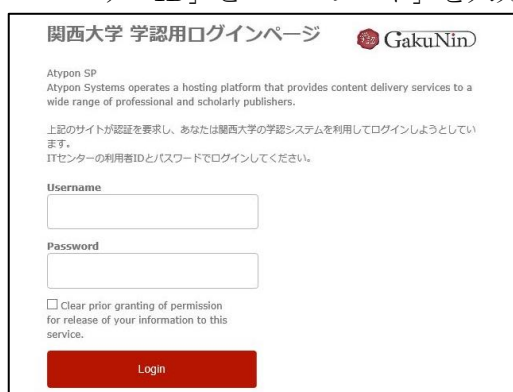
関西大学 学認用ログインページ

GakuNin

Atypon SP
Atypon Systems operates a hosting platform that provides content delivery services to a wide range of professional and scholarly publishers.

上記のサイトが認証を要求し、あなたは関西大学の学認システムを利用してログインしようとしています。
ITセンターの利用者IDとパスワードでログインしてください。

Username

Password

☐ Clear prior granting of permission for release of your information to this service.

Login